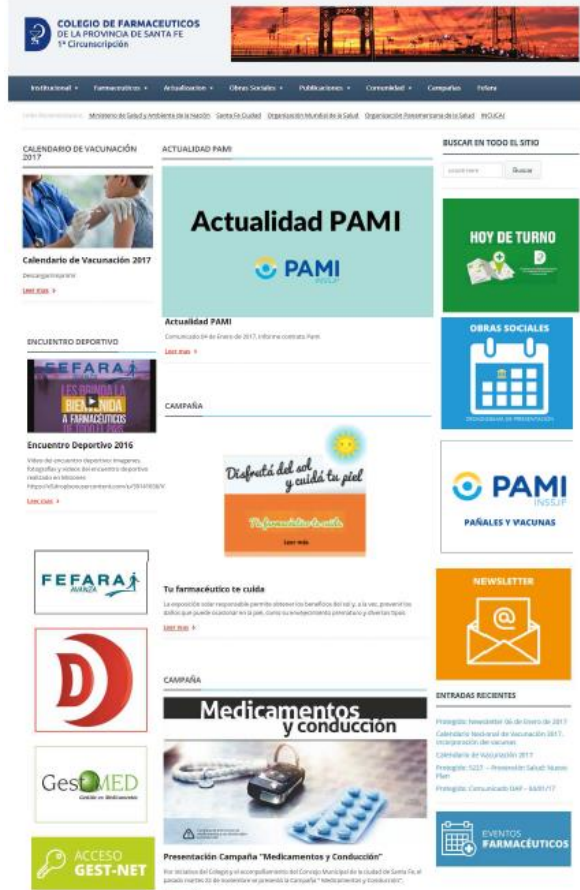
COLEGIO DE FARMACEUTICOS
DE LA PROVINCIA DE SANTA FE
1ª Circunscripción

Institucional ▾ Farmacéuticos ▾ Actualización ▾ Obras Sociales ▾ Publicaciones ▾ Comunidad ▾ Campañas Fefara

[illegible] Ministerio de Salud y Ambiente de la Nación Santa Fe Ciudad Organización Mundial de la Salud Organización Panamericana de la Salud #KOJCAI

CALENDARIO DE VACUNACIÓN 2017

Calendario de Vacunación 2017

Descargar/Imprimir

Leer más »

ENCUENTRO DEPORTIVO

FEFARA
LES BRINDA LA BIENVENIDA A FARMACÉUTICOS DE TODO EL PAÍS

Encuentro Deportivo 2016

Video del encuentro deportivo: Imágenes, fotografías y videos del encuentro deportivo realizado en Mitones https://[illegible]

Leer más »

FEFARA AVANZA

GestMED
Gestión en Medicamentos

ACCESO GEST-NET

ACTUALIDAD PAMI

Actualidad PAMI

PAMI
INSSJP

Actualidad PAMI

Comunicado 04 de Enero de 2017, Informe contrato Pami

Leer más »

CAMPAÑA

Disfrutá del sol y cuidá tu piel

Tu farmacéutico te cuida

Leer más

Tu farmacéutico te cuida

La exposición solar responsable permite obtener los beneficios del sol y, a la vez, prevenir los daños que puede ocasionar en la piel, como su envejecimiento prematuro y diversas tipos

Leer más »

CAMPAÑA

Medicamentos y conducción

Presentación Campaña "Medicamentos y Conducción"

Por iniciativa del Colegio y el acompañamiento del Concejo Municipal de la ciudad de Santa Fe, el pasado martes 22 de noviembre se presentó la Campaña "Medicamentos y Conducción".

BUSCAR EN TODO EL SITIO

Buscar

HOY DE TURNO

OBRAS SOCIALES

CRONOGRAMA DE PRESENTACIÓN

PAMI
INSSJP

PAÑALES Y VACUNAS

NEWSLETTER

ENTRADAS RECIENTES

Protegido: Newsletter 06 de Enero de 2017

Calendario Nacional de Vacunación 2017. Incorporación de vacunas

Calendario de Vacunación 2017

Protegido: 5227 – Prevención Salud: Nuevo Plan

Protegido: Comunicado DAF – 04/01/17

EVENTOS FARMACÉUTICOS